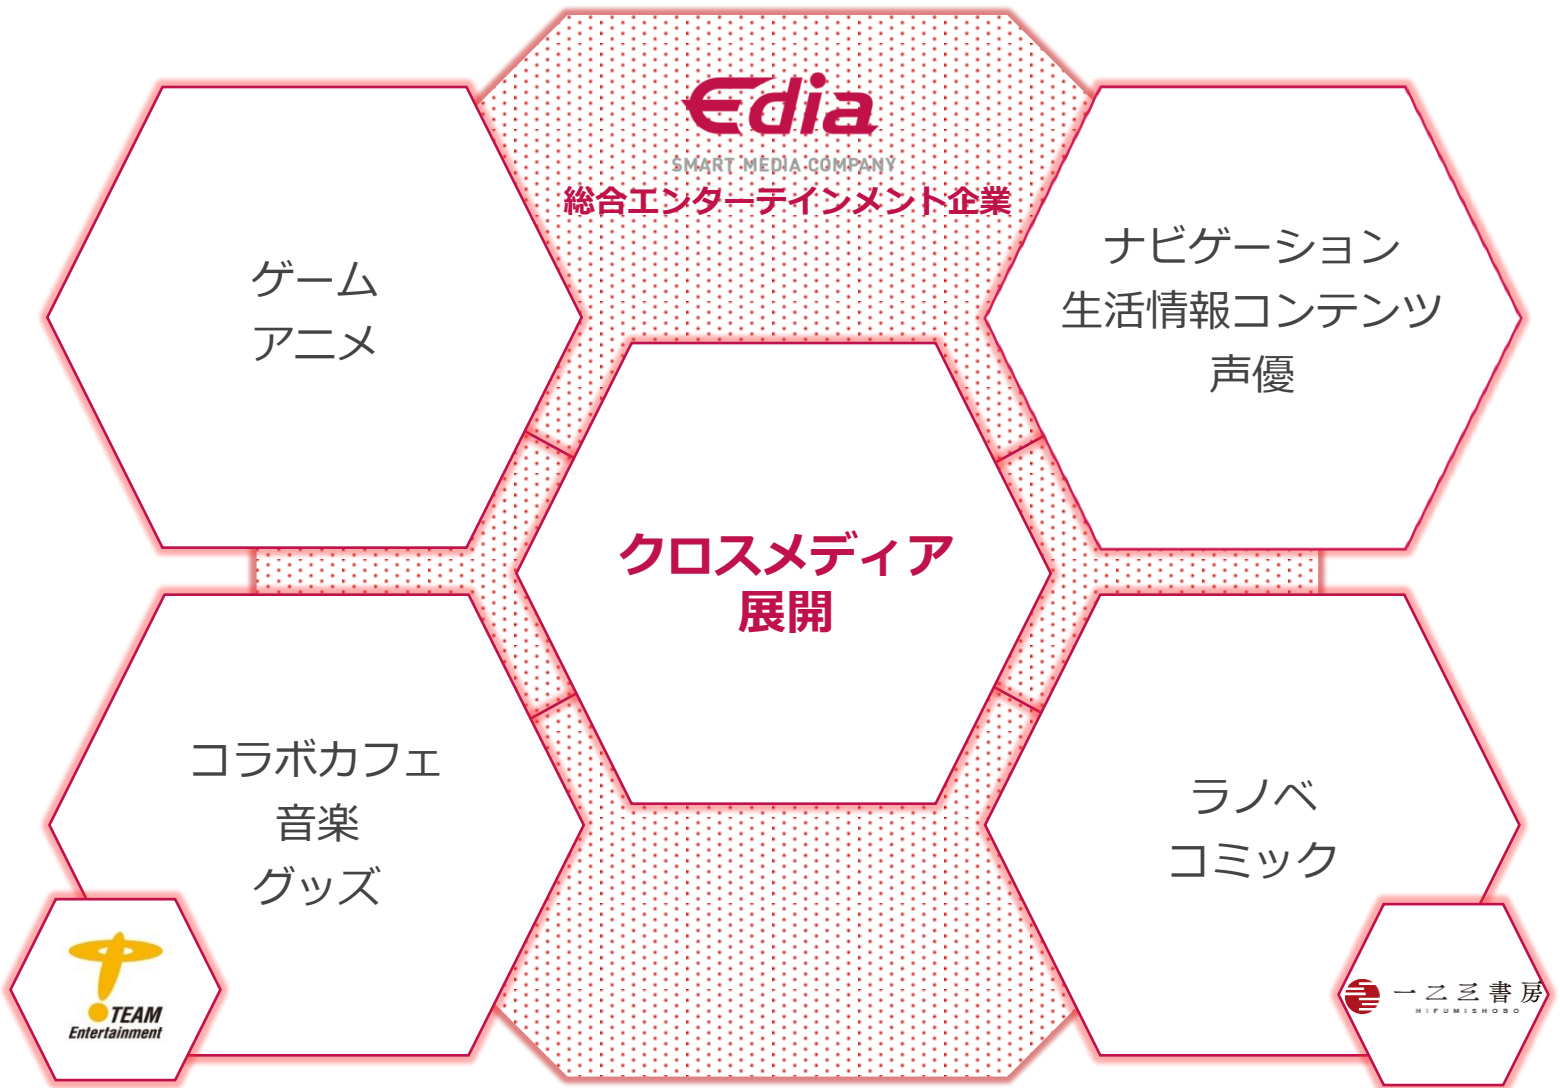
Edia
SMART MEDIA COMPANY
総合エンターテインメント企業

ゲーム
アニメ

ナビゲーション
生活情報コンテンツ
声優

クロスメディア
展開

コラボカフェ
音楽
グッズ

ラノベ
コミック

TEAM
Entertainment

一二三書房
HIFUMISHOBO